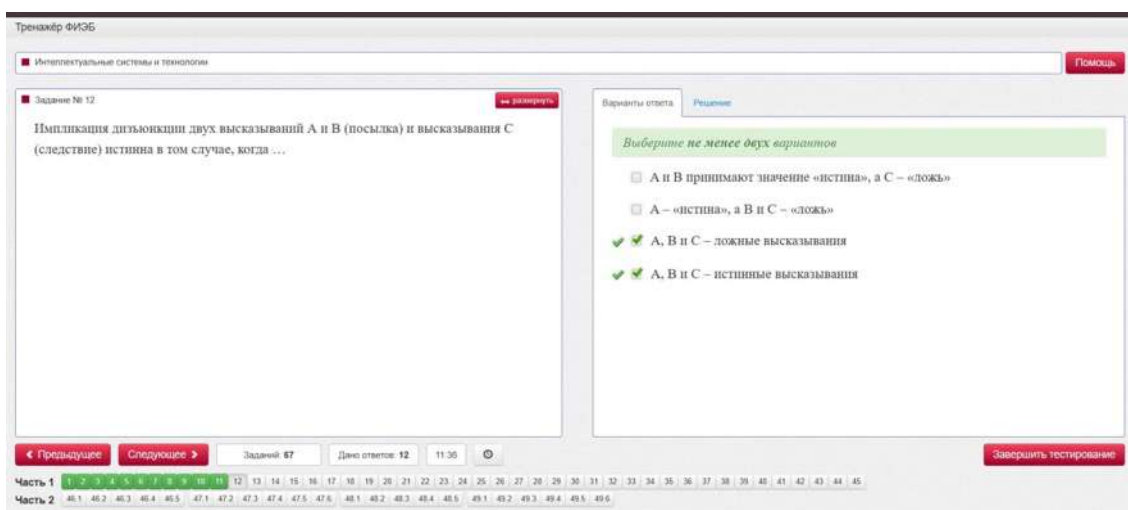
Тренажёр ФИЭБ

Интеллектуальные системы и технологии

Помощь

Задание № 12

развернуть

Импликация дизъюнкции двух высказываний А и В (посылка) и высказывания С (следствие) истинна в том случае, когда …

Варианты ответа

Решение

Выберите не менее двух вариантов

А и В принимают значение «истина», а С – «ложь»

А – «истина», а В и С – «ложь»

А, В и С – ложные высказывания

А, В и С – истинные высказывания

Предыдущее

Следующее

Заданий: 67

Дано ответов: 12

11:36

Завершить тестирование

Часть 1 1 2 3 4 5 6 7 8 9 10 11 12 13 14 15 16 17 18 19 20 21 22 23 24 25 26 27 28 29 30 31 32 33 34 35 36 37 38 39 40 41 42 43 44 45

Часть 2 46.1 46.2 46.3 46.4 46.5 47.1 47.2 47.3 47.4 47.5 47.6 48.1 48.2 48.3 48.4 48.5 49.1 49.2 49.3 49.4 49.5 49.6